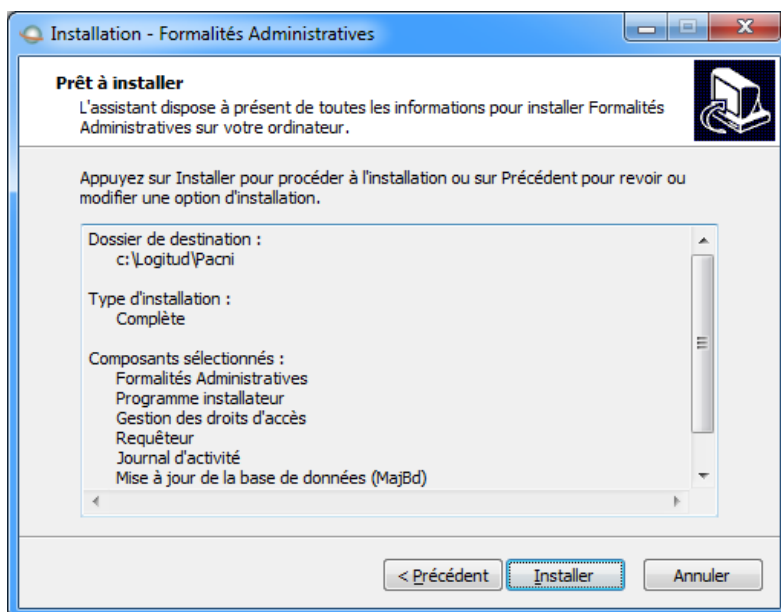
Installation - Formalités Administratives

Prêt à installer
L'assistant dispose à présent de toutes les informations pour installer Formalités Administratives sur votre ordinateur.

Appuyez sur Installer pour procéder à l'installation ou sur Précédent pour revoir ou modifier une option d'installation.

Dossier de destination :
c:\Logitud\Pacni

Type d'installation :
Complète

Composants sélectionnés :
Formalités Administratives
Programme installateur
Gestion des droits d'accès
Requêteur
Journal d'activité
Mise à jour de la base de données (MajBd)

< Précédent
Installer
Annuler